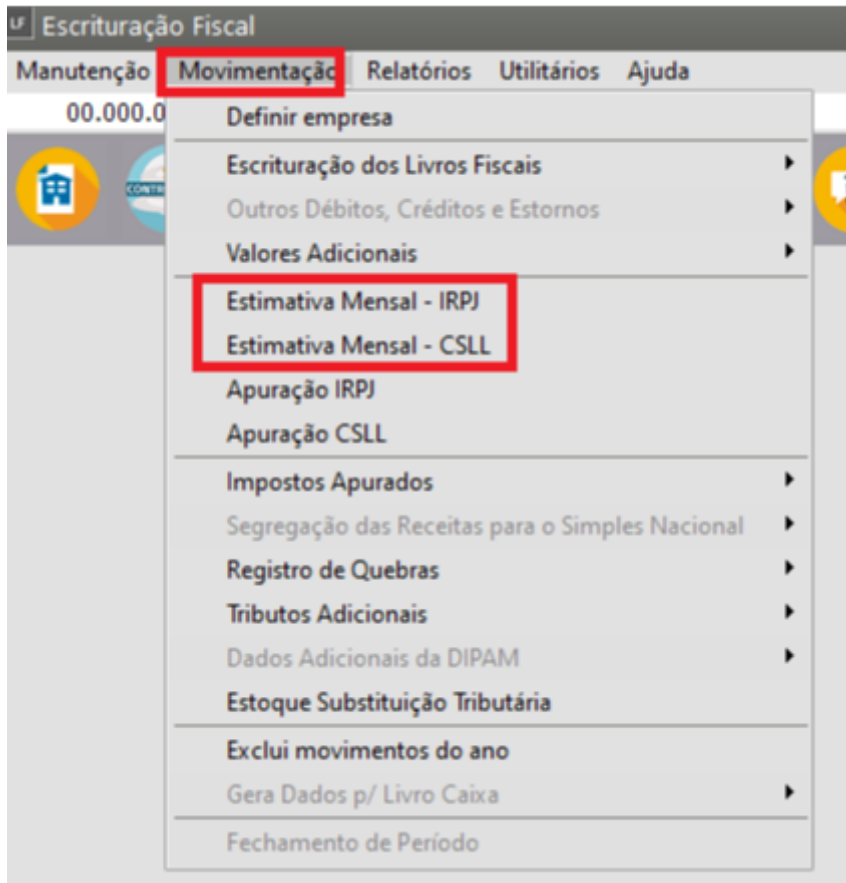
Escrituração Fiscal

Manutenção Movimentação Relatórios Utilitários Ajuda

00.000.0

CONTR

Definir empresa
Escrituração dos Livros Fiscais
Outros Débitos, Créditos e Estornos
Valores Adicionais
Estimativa Mensal - IRPJ
Estimativa Mensal - CSLL
Apuração IRPJ
Apuração CSLL
Impostos Apurados
Segregação das Receitas para o Simples Nacional
Registro de Quebras
Tributos Adicionais
Dados Adicionais da DIPAM
Estoque Substituição Tributária
Exclui movimentos do ano
Gera Dados p/ Livro Caixa
Fechamento de Período